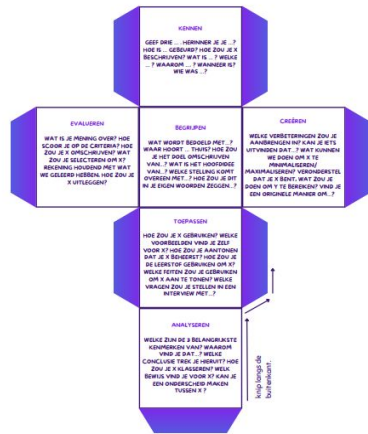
KENNEN

GEEF DRIE ... HERINNER JE JE ...? HOE IS ... GEBEURD? HOE ZOU JE X BESCHRIJVEN? WAT IS ...? WELKE ...? WAAROM ...? WANNEER IS? WIE WAS ...?

EVALUEREN

WAT IS JE MENING OVER? HOE SCOOR JE OP DE CRITERIA? HOE ZOU JE X OMSCHRIJVEN? WAT ZOU JE SELECTEREN OM X? REKENING HOUDEND MET WAT WE GELEERD HEBBEN, HOE ZOU JE X UITLEGGEN?

BEGRIJPEN

WAT WORDT BEDOELD MET ...? WAAR HOORT ... THUIS? HOE ZOU JE HET DOEL OMSCHRIJVEN VAN...? WAT IS HET HOOFDIDEE VAN...? WELKE STELLING KOMT OVEREEN MET...? HOE ZOU JE DIT IN JE EIGEN WOORDEN ZEGGEN...?

CREËREN

WELKE VERBETERINGEN ZOU JE AANBRENGEN IN? KAN JE IETS UITVINDEN DAT...? WAT KUNNEN WE DOEN OM X TE MINIMALISEREN/ MAXIMALISEREN? VERONDERSTEL DAT JE X BENT, WAT ZOU JE DOEN OM Y TE BEREIKEN? WAT ZOU JE EEN ORIGINELE MANIER OM...?

TOEPASSEN

HOE ZOU JE X GEBRUIKEN? WELKE VOORBEELDEN VIND JE ZELF VOOR X? HOE ZOU JE AANTONEN DAT JE X BEHEERST? HOE ZOU JE DE LEERSTOF GEBRUIKEN OM X? WELKE FEITEN ZOU JE GEBRUIKEN OM X AAN TE TONEN? WELKE VRAGEN ZOU JE STELLEN IN EEN INTERVIEW MET...?

ANALYSEREN

WELKE ZIJN DE 3 BELANGRIJKSTE KENMERKEN VAN? WAAROM VIND JE DAT...? WELKE CONCLUSIE TREK JE HIERUIT? HOE ZOU JE X KLASSEREN? WELK BEWIJS VIND JE VOOR X? KAN JE EEN ONDERSCHEID MAKEN TUSSEN X?

knip langs de buitenkant.